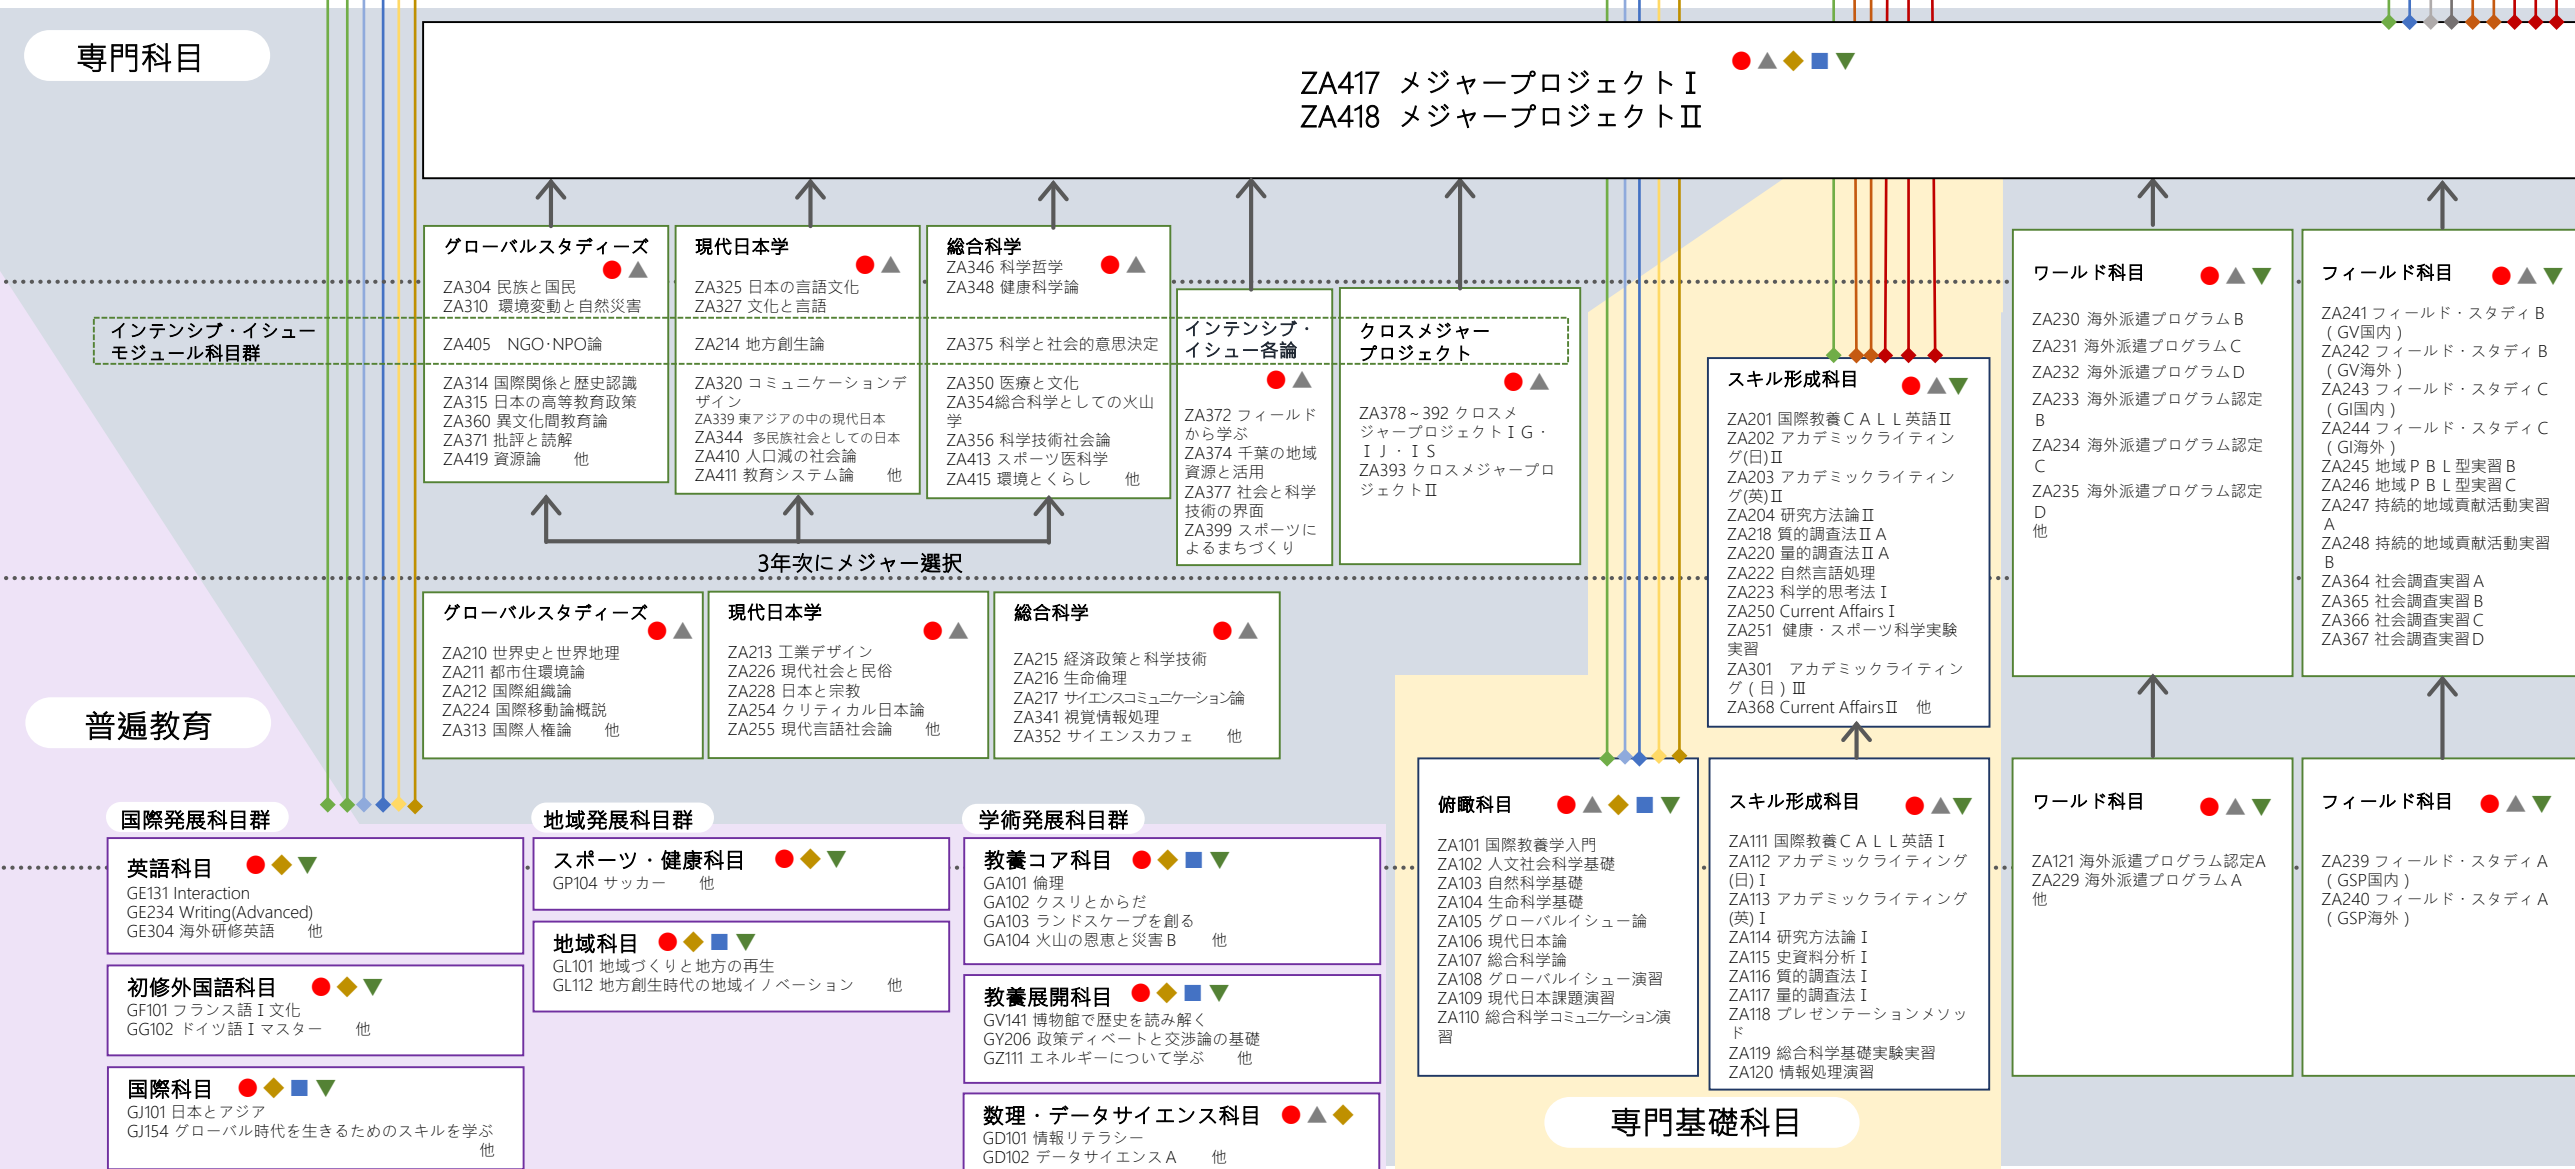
専門科目

ZA417 メジャープロジェクトⅠ
ZA418 メジャープロジェクトⅡ

グローバルスタディーズ
ZA304 民族と国民
ZA310 環境変動と自然災害
ZA405 NGO･NPO論
ZA314 国際関係と歴史認識
ZA315 日本の高等教育政策
ZA360 異文化間教育論
ZA371 批評と読解
ZA419 資源論 他

現代日本学
ZA325 日本の言語文化
ZA327 文化と言語
ZA214 地方創生論
ZA320 コミュニケーションデザイン
ZA339 東アジアの中の現代日本
ZA344 多民族社会としての日本
ZA410 人口減の社会論
ZA411 教育システム論 他

総合科学
ZA346 科学哲学
ZA348 健康科学論
ZA375 科学と社会的意思決定
ZA350 医療と文化
ZA354総合科学としての火山学
ZA356 科学技術社会論
ZA413 スポーツ医科学
ZA415 環境とくらし 他

インテンシブ・イシューモジュール科目群

インテンシブ・イシュー各論
ZA372 フィールドから学ぶ
ZA374 千葉の地域資源と活用
ZA377 社会と科学技術の界面
ZA399 スポーツによるまちづくり

クロスメジャープロジェクト
ZA378～392 クロスメジャープロジェクトＩＧ・ＩＪ・ＩＳ
ZA393 クロスメジャープロジェクトⅡ

3年次にメジャー選択

グローバルスタディーズ
ZA210 世界史と世界地理
ZA211 都市住環境論
ZA212 国際組織論
ZA224 国際移動論概説
ZA313 国際人権論 他

現代日本学
ZA213 工業デザイン
ZA226 現代社会と民俗
ZA228 日本と宗教
ZA254 クリティカル日本論
ZA255 現代言語社会論 他

総合科学
ZA215 経済政策と科学技術
ZA216 生命倫理
ZA217 サイエンスコミュニケーション論
ZA341 視覚情報処理
ZA352 サイエンスカフェ 他

スキル形成科目
ZA201 国際教養ＣＡＬＬ英語Ⅱ
ZA202 アカデミックライティング(日)Ⅱ
ZA203 アカデミックライティング(英)Ⅱ
ZA204 研究方法論Ⅱ
ZA218 質的調査法ⅡＡ
ZA220 量的調査法ⅡＡ
ZA222 自然言語処理
ZA223 科学的思考法Ⅰ
ZA250 Current Affairs Ⅰ
ZA251 健康・スポーツ科学実験実習
ZA301 アカデミックライティング（日）Ⅲ
ZA368 Current AffairsⅡ 他

ワールド科目
ZA230 海外派遣プログラムＢ
ZA231 海外派遣プログラムＣ
ZA232 海外派遣プログラムＤ
ZA233 海外派遣プログラム認定Ｂ
ZA234 海外派遣プログラム認定Ｃ
ZA235 海外派遣プログラム認定Ｄ
他

フィールド科目
ZA241 フィールド・スタディＢ（GV国内）
ZA242 フィールド・スタディＢ（GV海外）
ZA243 フィールド・スタディＣ（GI国内）
ZA244 フィールド・スタディＣ（GI海外）
ZA245 地域ＰＢＬ型実習Ｂ
ZA246 地域ＰＢＬ型実習Ｃ
ZA247 持続的地域貢献活動実習Ａ
ZA248 持続的地域貢献活動実習Ｂ
ZA364 社会調査実習Ａ
ZA365 社会調査実習Ｂ
ZA366 社会調査実習Ｃ
ZA367 社会調査実習Ｄ

普遍教育

国際発展科目群

英語科目
GE131 Interaction
GE234 Writing(Advanced)
GE304 海外研修英語 他

初修外国語科目
GF101 フランス語Ⅰ文化
GG102 ドイツ語Ⅰマスター 他

国際科目
GJ101 日本とアジア
GJ154 グローバル時代を生きるためのスキルを学ぶ 他

地域発展科目群

スポーツ・健康科目
GP104 サッカー 他

地域科目
GL101 地域づくりと地方の再生
GL112 地方創生時代の地域イノベーション 他

学術発展科目群

教養コア科目
GA101 倫理
GA102 クスリとからだ
GA103 ランドスケープを創る
GA104 火山の恩恵と災害Ｂ 他

教養展開科目
GV141 博物館で歴史を読み解く
GY206 政策ディベートと交渉論の基礎
GZ111 エネルギーについて学ぶ 他

数理・データサイエンス科目
GD101 情報リテラシー
GD102 データサイエンスＡ 他

俯瞰科目
ZA101 国際教養学入門
ZA102 人文社会科学基礎
ZA103 自然科学基礎
ZA104 生命科学基礎
ZA105 グローバルイシュー論
ZA106 現代日本論
ZA107 総合科学論
ZA108 グローバルイシュー演習
ZA109 現代日本課題演習
ZA110 総合科学コミュニケーション演習

スキル形成科目
ZA111 国際教養ＣＡＬＬ英語Ⅰ
ZA112 アカデミックライティング(日)Ⅰ
ZA113 アカデミックライティング(英)Ⅰ
ZA114 研究方法論Ⅰ
ZA115 史資料分析Ⅰ
ZA116 質的調査法Ⅰ
ZA117 量的調査法Ⅰ
ZA118 プレゼンテーションメソッド
ZA119 総合科学基礎実験実習
ZA120 情報処理演習

ワールド科目
ZA121 海外派遣プログラム認定A
ZA229 海外派遣プログラムＡ
他

フィールド科目
ZA239 フィールド・スタディＡ（GSP国内）
ZA240 フィールド・スタディＡ（GSP海外）

専門基礎科目